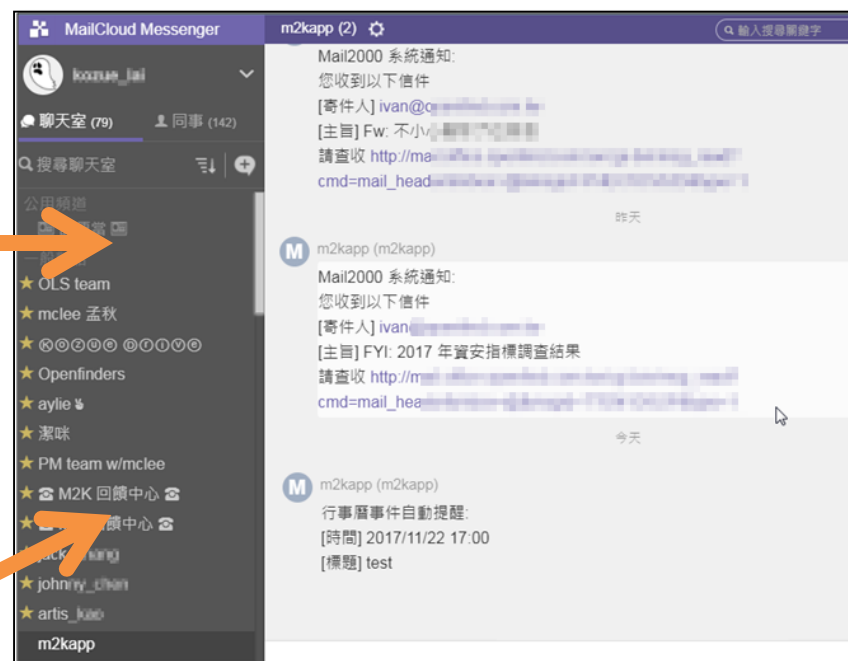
MailCloud Messenger
kazue_lai
聊天室 (79)
同事 (142)
搜尋聊天室
公用頻道
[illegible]
一般
★ OLS team
★ mclee 孟秋
★ ⓀⓄⓏⓊⒺ ⒹⓇⒾⓋⒺ
★ Openfinders
★ aylie
★ 潔咪
★ PM team w/mclee
★ ☎ M2K 回饋中心 ☎
★ ☎ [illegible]饋中心 ☎
★ jack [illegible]
★ johnny_chan
★ artis_kao
m2kapp

m2kapp (2)
輸入搜尋關鍵字

Mail2000 系統通知:
您收到以下信件
[寄件人] ivan@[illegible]
[主旨] Fw: 不小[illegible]
請查收 http://ma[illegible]
cmd=mail_head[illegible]

昨天

m2kapp (m2kapp)
Mail2000 系統通知:
您收到以下信件
[寄件人] ivan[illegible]
[主旨] FYI: 2017 年資安指標調查結果
請查收 http://m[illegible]
cmd=mail_hea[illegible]

今天

m2kapp (m2kapp)
行事曆事件自動提醒:
[時間] 2017/11/22 17:00
[標題] test